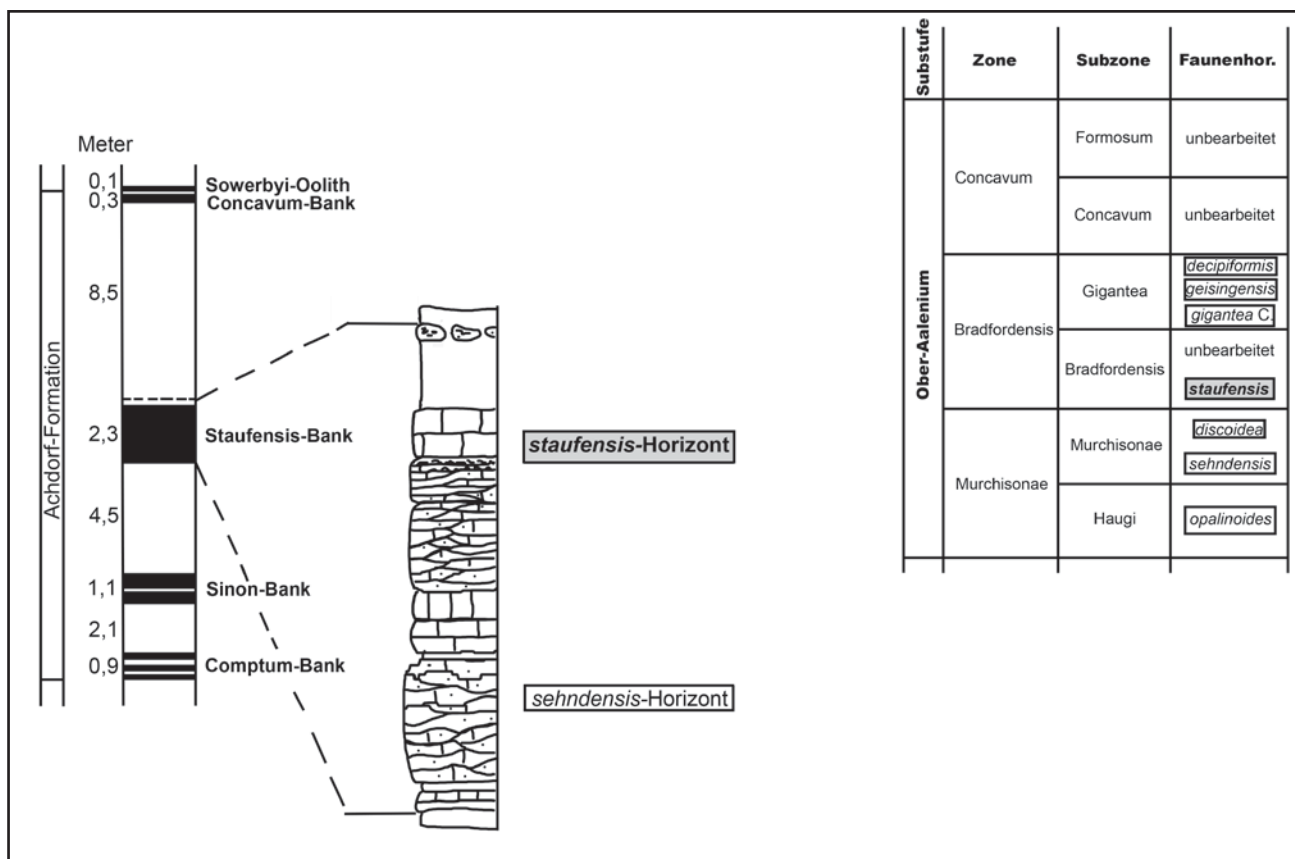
Meter

Achdorf-Formation

0,1 Sowerbyi-Oolith
0,3 Concavum-Bank
8,5
2,3 Staufensis-Bank
4,5
1,1 Sinon-Bank
2,1
0,9 Comptum-Bank

*staufensis*-Horizont

*sehndensis*-Horizont

| Substufe | Zone | Subzone | Faunenhor. |
|---|---|---|---|
| Ober-Aalenium | Concavum | Formosum | unbearbeitet |
| | | Concavum | unbearbeitet |
| | Bradfordensis | Gigantea | *decipiformis* *geisingensis* *gigantea* C. |
| | | Bradfordensis | unbearbeitet *staufensis* |
| | Murchisonae | Murchisonae | *discoidea* *sehndensis* |
| | | Haugi | *opalinoides* |